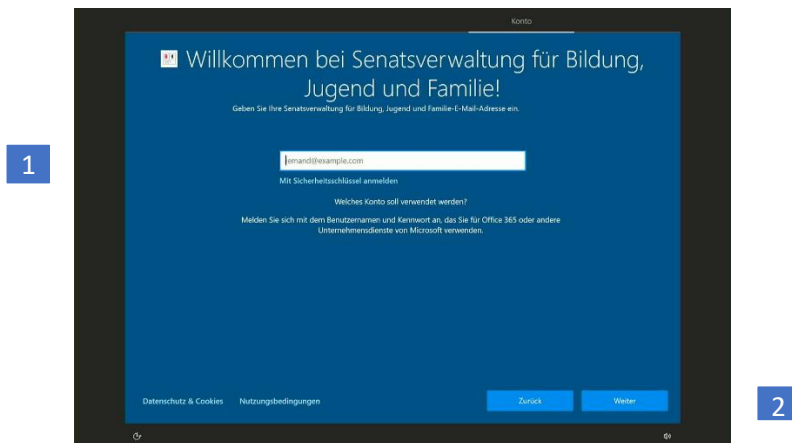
Konto

Willkommen bei Senatsverwaltung für Bildung, Jugend und Familie!

Geben Sie Ihre Senatsverwaltung für Bildung, Jugend und Familie-E-Mail-Adresse ein.

1

jemand@example.com

Mit Sicherheitsschlüssel anmelden

Welches Konto soll verwendet werden?

Melden Sie sich mit dem Benutzernamen und Kennwort an, das Sie für Office 365 oder andere Unternehmensdienste von Microsoft verwenden.

Datenschutz & Cookies Nutzungsbedingungen

Zurück Weiter

2